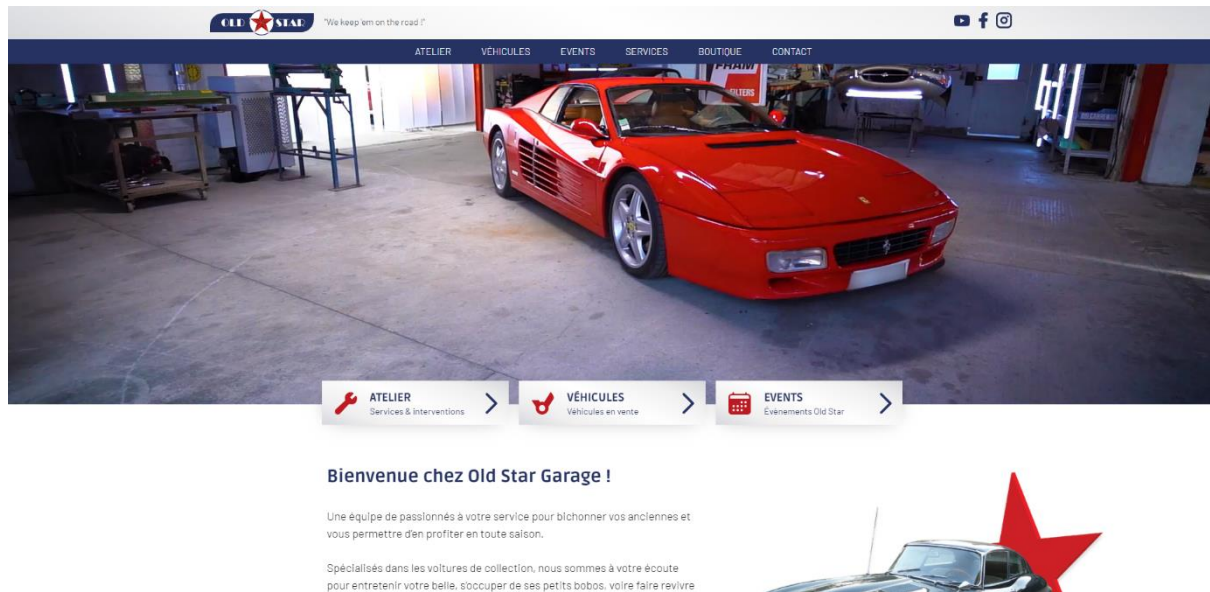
OLD STAR "We keep 'em on the road !"

ATELIER VÉHICULES EVENTS SERVICES BOUTIQUE CONTACT

FRAM FILTERS

ATELIER
Services & Interventions

VÉHICULES
Véhicules en vente

EVENTS
Événements Old Star

Bienvenue chez Old Star Garage !

Une équipe de passionnés à votre service pour bichonner vos anciennes et vous permettre d'en profiter en toute saison.

Spécialisés dans les voitures de collection, nous sommes à votre écoute pour entretenir votre belle, s'occuper de ses petits bobos, voire faire revivre